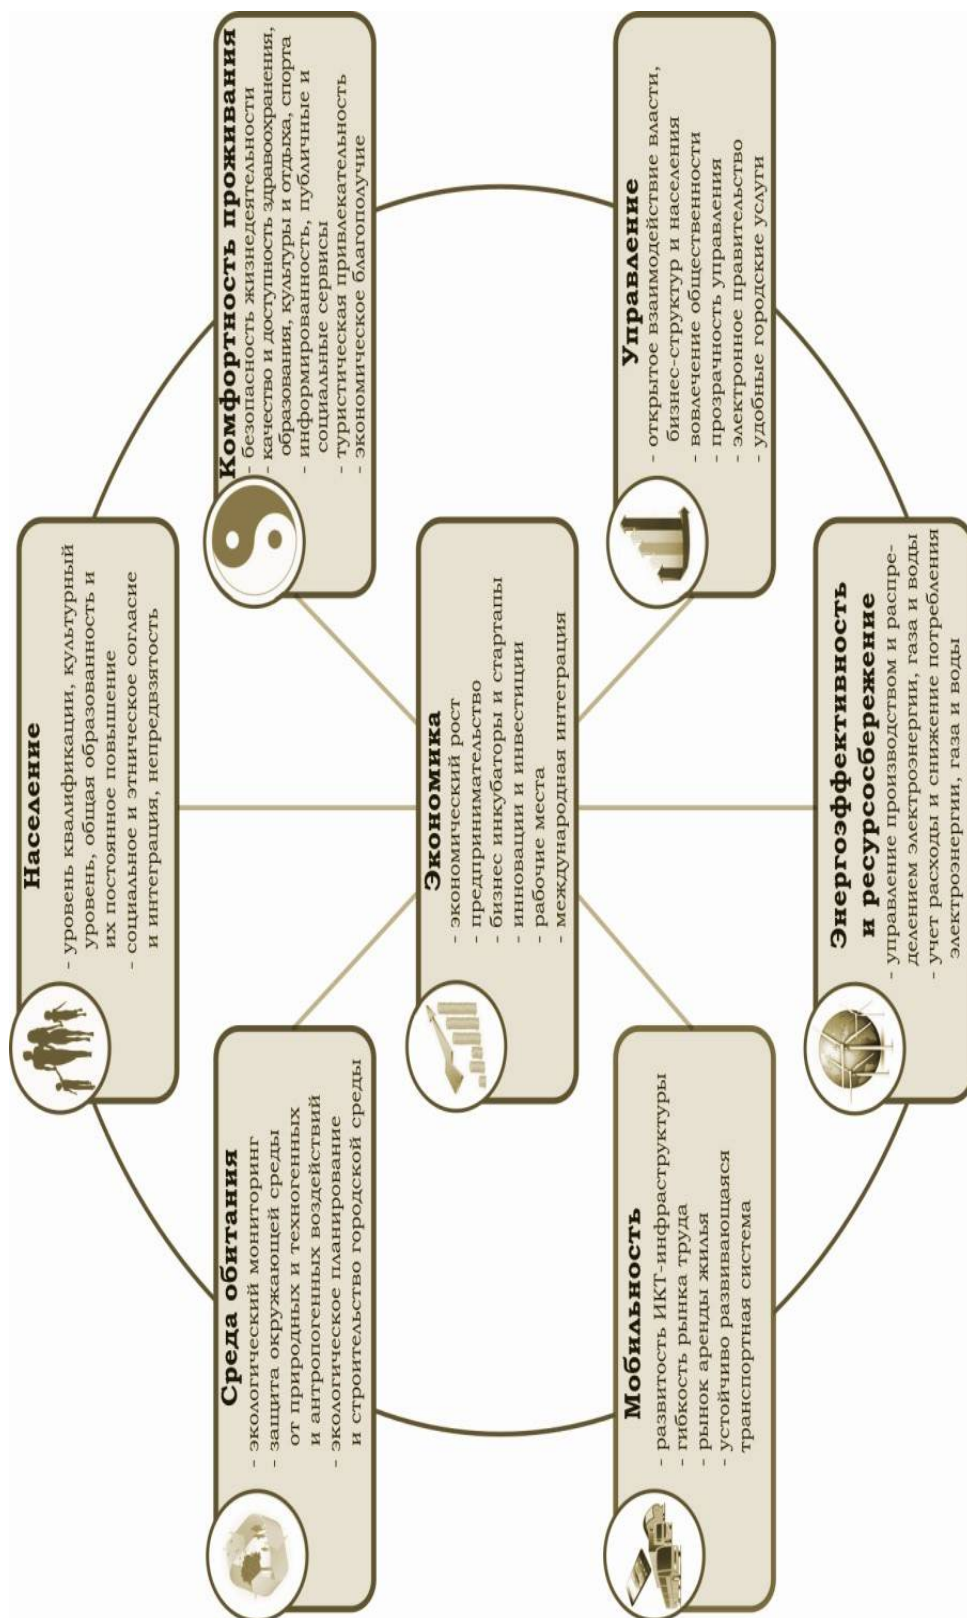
Население
- уровень квалификации, культурный уровень, общая образованность и их постоянное повышение
- социальное и этническое согласие и интеграция, непредвзятость

Комфортность проживания
- безопасность жизнедеятельности
- качество и доступность здравоохранения, образования, культуры и отдыха, спорта
- информированность, публичные и социальные сервисы
- туристическая привлекательность
- экономическое благополучие

Среда обитания
- экологический мониторинг
- защита окружающей среды от природных и техногенных и антропогенных воздействий
- экологическое планирование и строительство городской среды

Экономика
- экономический рост
- предпринимательство
- бизнес инкубаторы и стартапы
- инновации и инвестиции
- рабочие места
- международная интеграция

Управление
- открытое взаимодействие власти, бизнес-структур и населения
- вовлечение общественности
- прозрачность управления
- электронное правительство
- удобные городские услуги

Мобильность
- развитость ИКТ-инфраструктуры
- гибкость рынка труда
- рынок аренды жилья
- устойчиво развивающаяся транспортная система

Энергоэффективность и ресурсосбережение
- управление производством и распределением электроэнергии, газа и воды
- учет расходы и снижение потребления электроэнергии, газа и воды